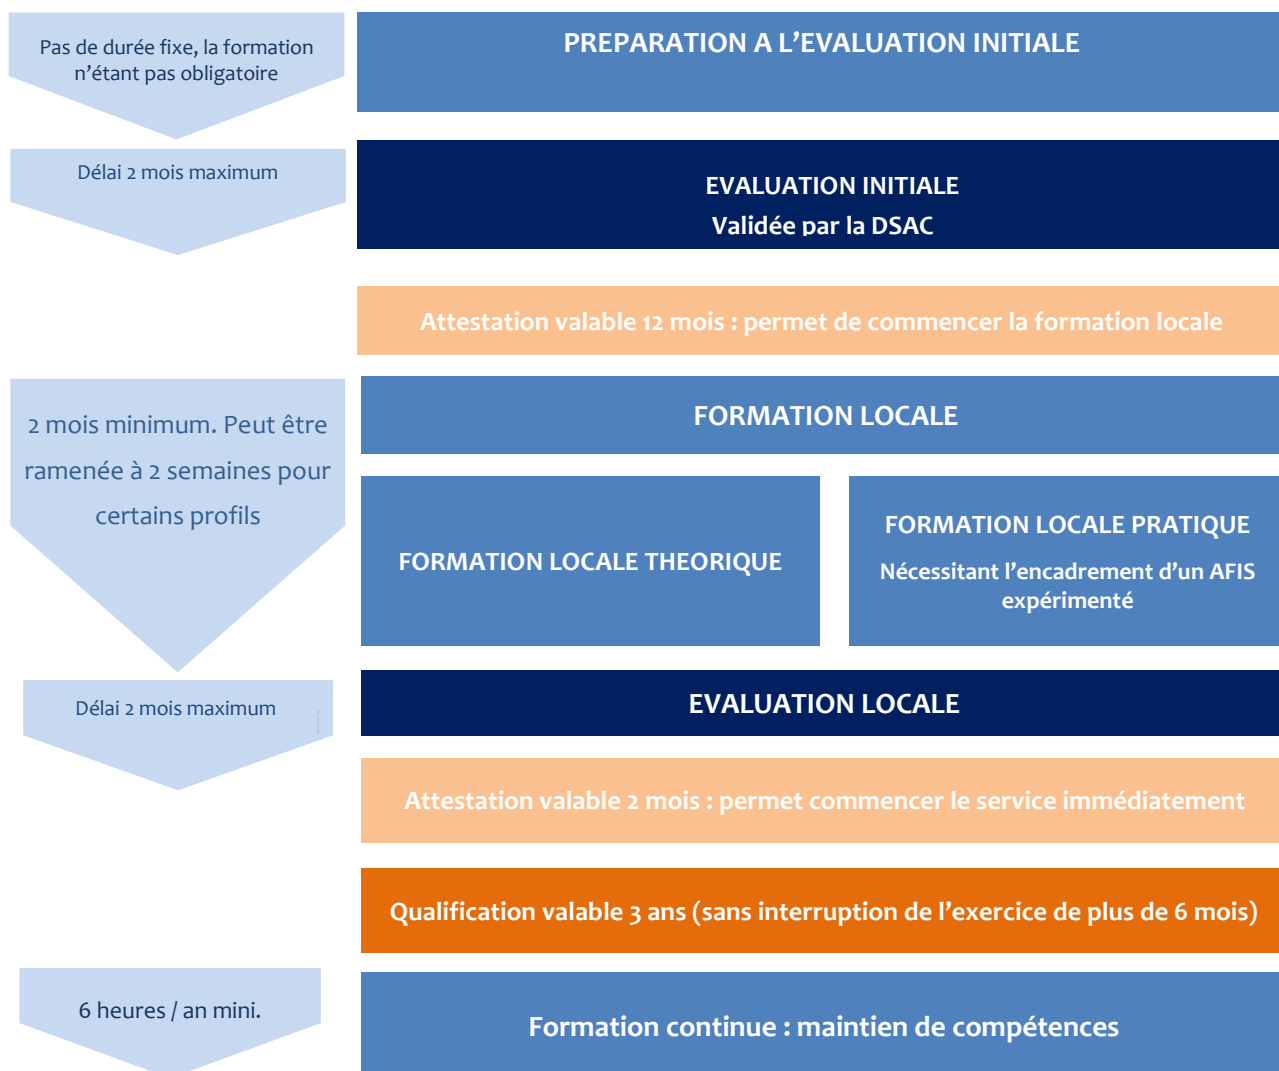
Pas de durée fixe, la formation n'étant pas obligatoire

PREPARATION A L'EVALUATION INITIALE

Délai 2 mois maximum

EVALUATION INITIALE
Validée par la DSAC

Attestation valable 12 mois : permet de commencer la formation locale

2 mois minimum. Peut être ramenée à 2 semaines pour certains profils

FORMATION LOCALE

FORMATION LOCALE THEORIQUE

FORMATION LOCALE PRATIQUE
Nécessitant l'encadrement d'un AFIS expérimenté

Délai 2 mois maximum

EVALUATION LOCALE

Attestation valable 2 mois : permet commencer le service immédiatement

Qualification valable 3 ans (sans interruption de l'exercice de plus de 6 mois)

6 heures / an mini.

Formation continue : maintien de compétences